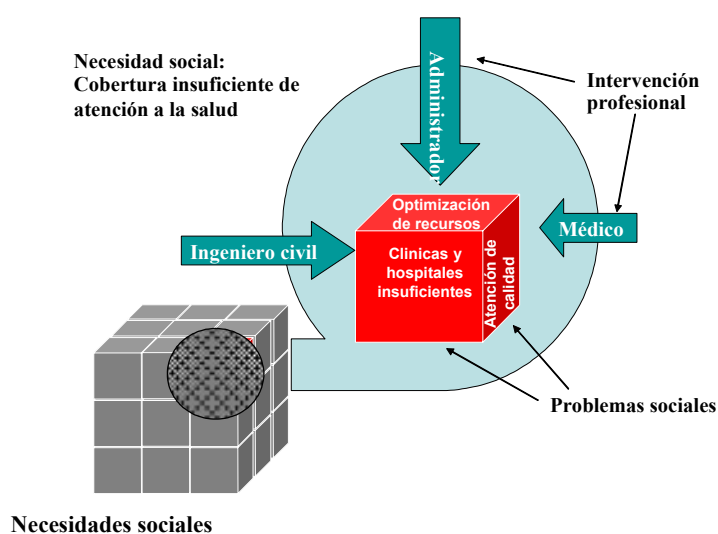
Necesidad social: Cobertura insuficiente de atención a la salud

Administrador

Intervención profesional

Optimización de recursos

Clinicas y hospitales insuficientes

Atención de calidad

Ingeniero civil

Médico

Problemas sociales

Necesidades sociales